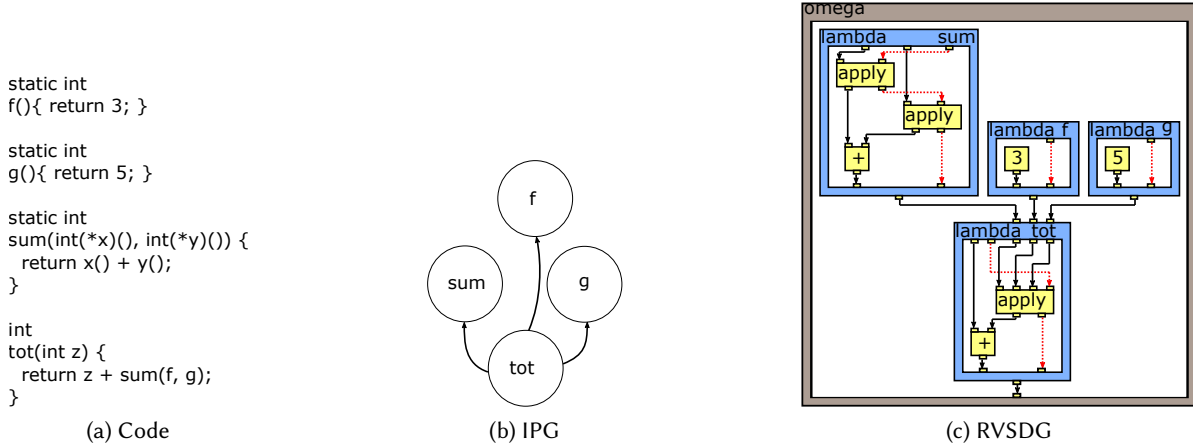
static int
f(){ return 3; }

static int
g(){ return 5; }

static int
sum(int(*x)(), int(*y)()) {
 return x() + y();
}

int
tot(int z) {
 return z + sum(f, g);
}

(a) Code

f

sum

g

tot

(b) IPG

omega

lambda sum

apply

apply

+

lambda f

3

lambda g

5

lambda tot

apply

+

(c) RVSDG